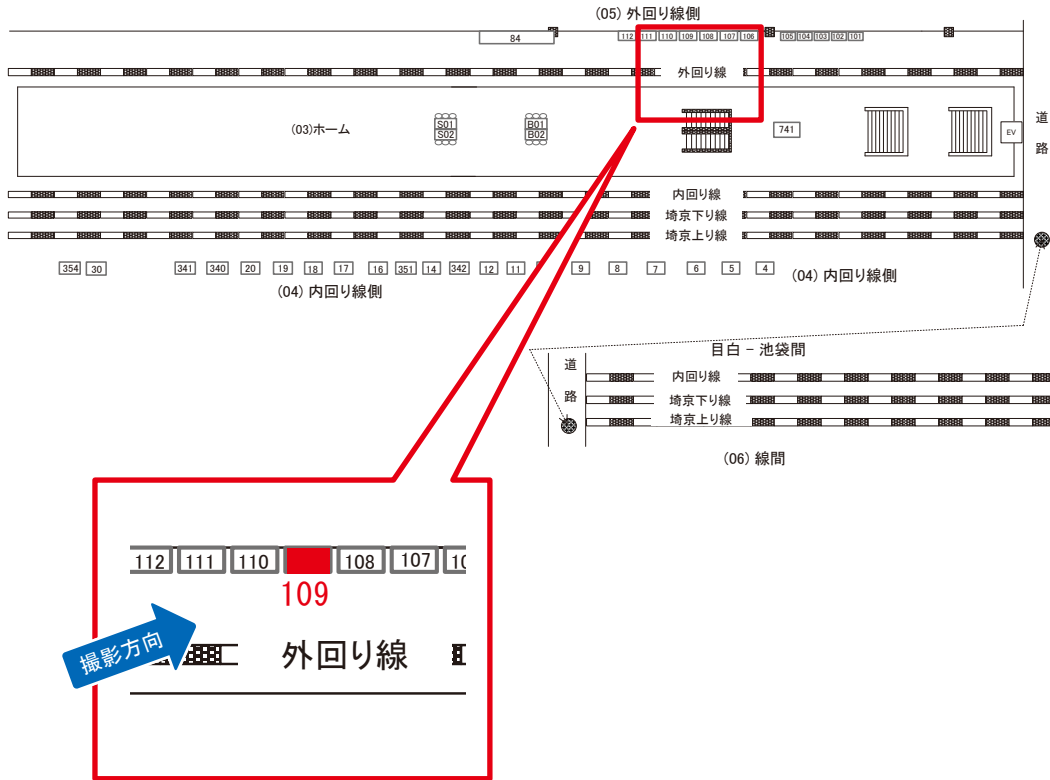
(05) 外回り線側

84

112 111 110 109 108 107 106

105 104 103 102 101

外回り線

(03)ホーム

S01
S02

B01
B02

741

EV

道
路

内回り線
埼京下り線
埼京上り線

354 30 341 340 20 19 18 17 16 351 14 342 12 11 9 8 7 6 5 4

(04) 内回り線側

(04) 内回り線側

目白 – 池袋間

道
路

内回り線
埼京下り線
埼京上り線

(06) 線間

112 111 110 108 107 1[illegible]

109

撮影方向

外回り線